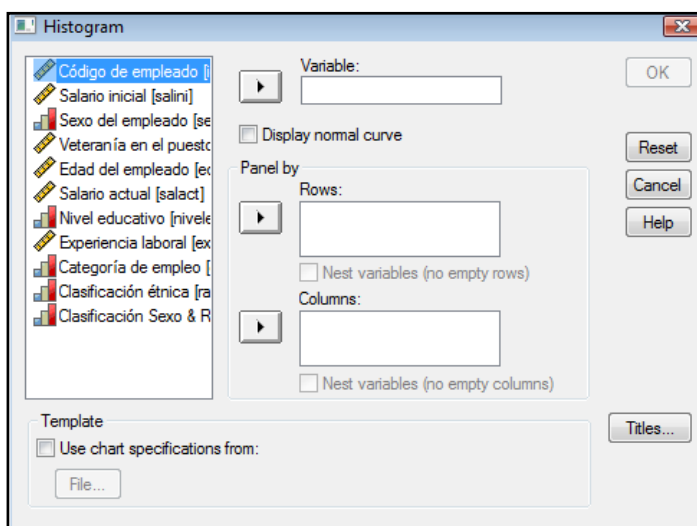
Histogram

Código de empleado [i
Salario inicial [salini]
Sexo del empleado [se
Veteranía en el puesto
Edad del empleado [ed
Salario actual [salact]
Nivel educativo [nivele
Experiencia laboral [ex
Categoría de empleo [
Clasificación étnica [ra
Clasificación Sexo & R

Variable:

Display normal curve

Panel by
Rows:

Nest variables (no empty rows)

Columns:

Nest variables (no empty columns)

OK
Reset
Cancel
Help

Template
Use chart specifications from:
File...

Titles...